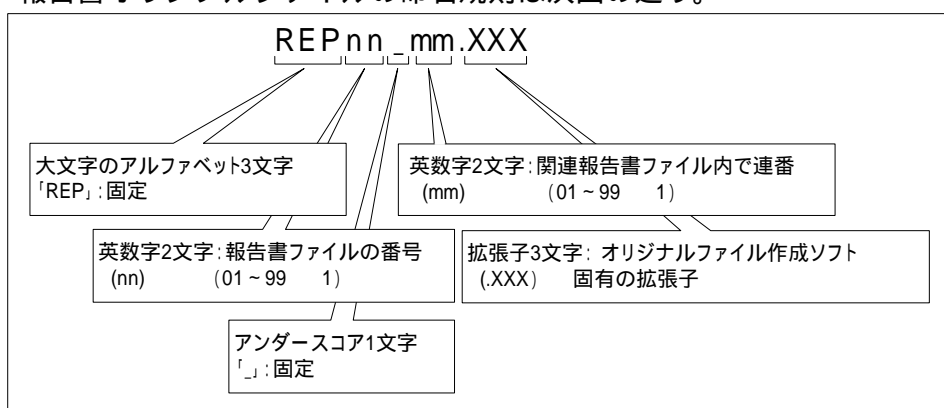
報告書オリジナルファイルの命名規則は次図の通り。

REPnn_mm.XXX

大文字のアルファベット3文字
「REP」:固定

英数字2文字:報告書ファイルの番号
(nn) （01 ~ 99 1）

アンダースコア1文字
「_」:固定

英数字2文字:関連報告書ファイル内で連番
(mm) （01 ~ 99 1）

拡張子3文字: オリジナルファイル作成ソフト
(.XXX) 固有の拡張子